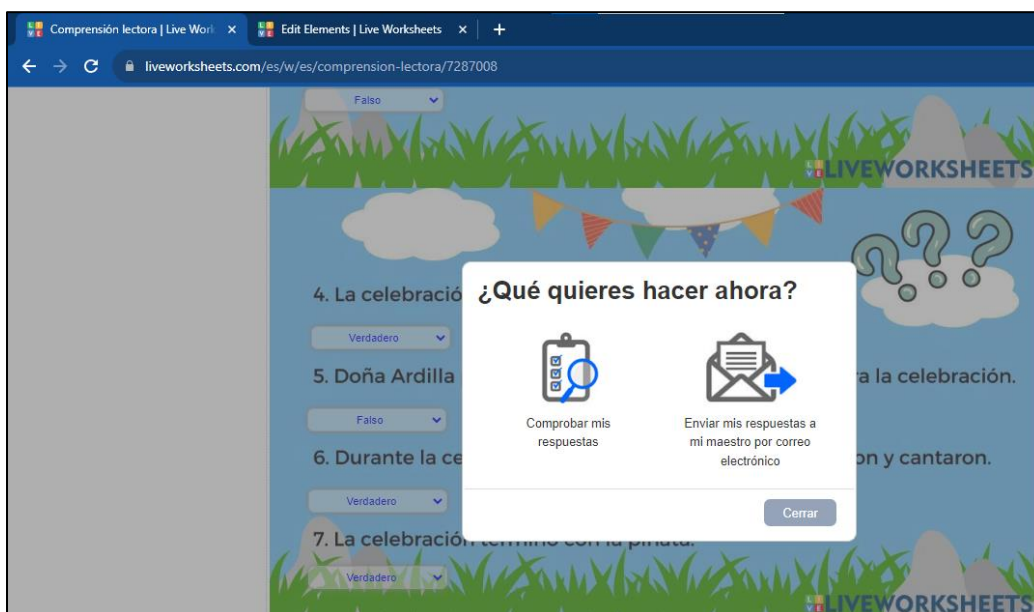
Comprensión lectora | Live Work ×
Edit Elements | Live Worksheets ×
+
liveworksheets.com/es/w/es/comprension-lectora/7287008

Falso

LIVEWORKSHEETS

4. La celebració

Verdadero

5. Doña Ardilla

ra la celebración.

Falso

6. Durante la ce

on y cantaron.

Verdadero

7. La celebración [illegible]

Verdadero

LIVEWORKSHEETS

¿Qué quieres hacer ahora?

Comprobar mis respuestas

Enviar mis respuestas a mi maestro por correo electrónico

Cerrar